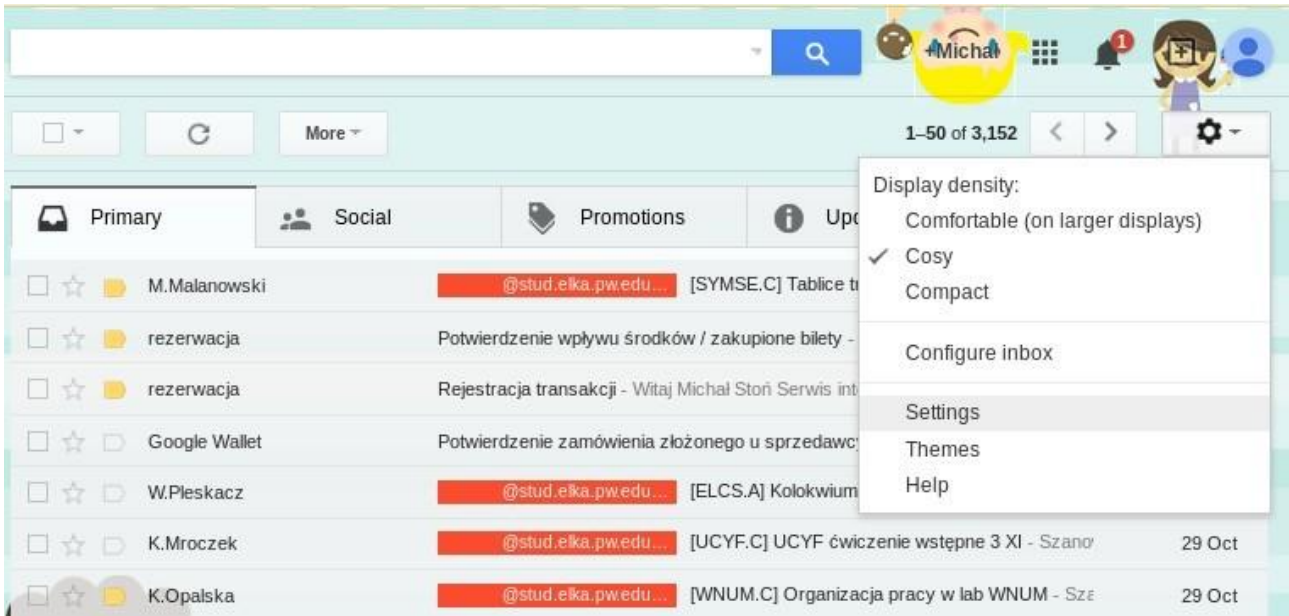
+Michał

1

More

1–50 of 3,152

Primary

Social

Promotions

Upd

Display density:

Comfortable (on larger displays)

✓ Cosy

Compact

Configure inbox

Settings

Themes

Help

M.Malanowski @stud.elka.pw.edu... [SYMSE.C] Tablice t

rezerwacja Potwierdzenie wpływu środków / zakupione bilety -

rezerwacja Rejestracja transakcji - Witaj Michał Stoń Serwis int

Google Wallet Potwierdzenie zamówienia złożonego u sprzedawc

W.Pleskacz @stud.elka.pw.edu... [ELCS.A] Kolokwium

K.Mroczek @stud.elka.pw.edu... [UCYF.C] UCYF ćwiczenie wstępne 3 XI - Szano 29 Oct

K.Opalska @stud.elka.pw.edu... [WNUM.C] Organizacja pracy w lab WNUM - Sza 29 Oct